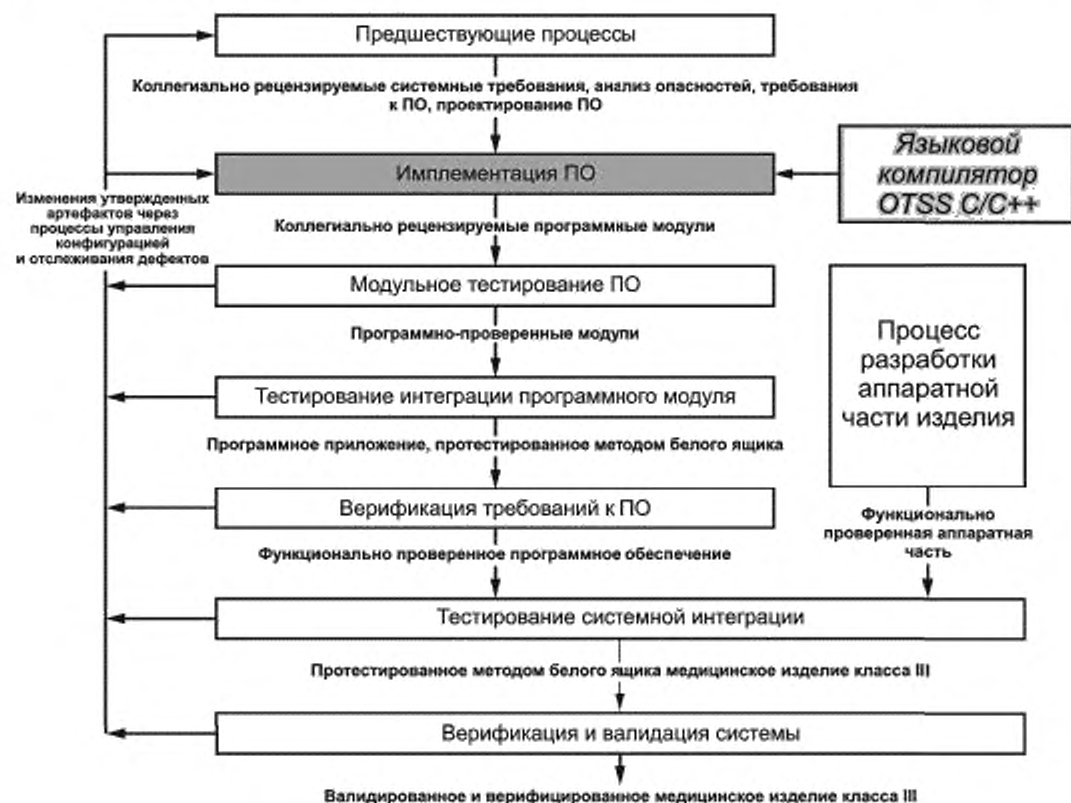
Предшествующие процессы

Коллегиально рецензируемые системные требования, анализ опасностей, требования к ПО, проектирование ПО

Имплементация ПО

Языковой компилятор OTSS C/C++

Изменения утвержденных артефактов через процессы управления конфигурацией и отслеживания дефектов

Коллегиально рецензируемые программные модули

Модульное тестирование ПО

Процесс разработки аппаратной части изделия

Программно-проверенные модули

Тестирование интеграции программного модуля

Программное приложение, протестированное методом белого ящика

Верификация требований к ПО

Функционально проверенная аппаратная часть

Функционально проверенное программное обеспечение

Тестирование системной интеграции

Протестированное методом белого ящика медицинское изделие класса III

Верификация и валидация системы

Валидированное и верифицированное медицинское изделие класса III